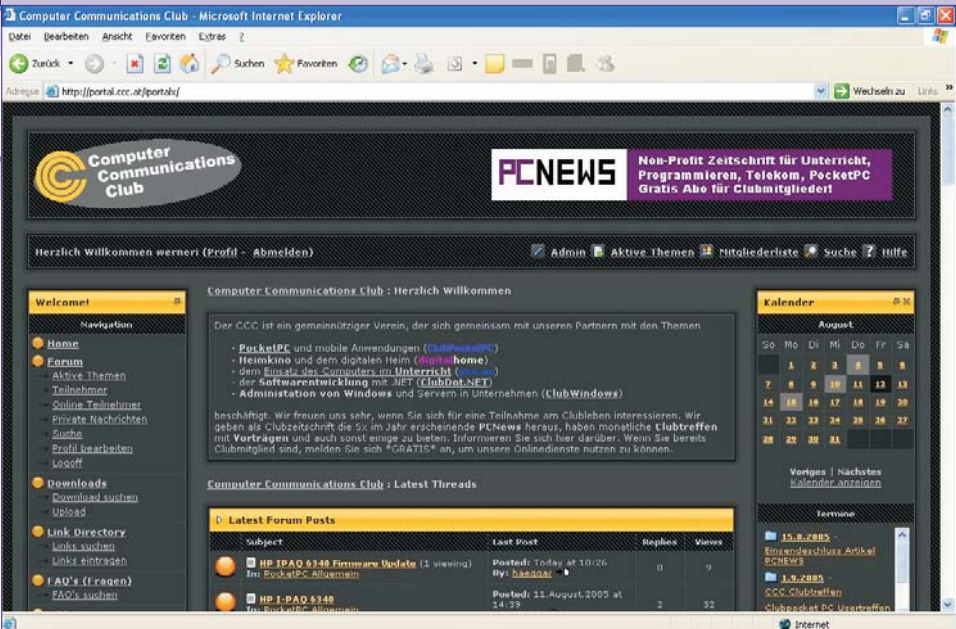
Computer Communications Club - Microsoft Internet Explorer

Datei Bearbeiten Ansicht Favoriten Extras ?

Zurück Suchen Favoriten

Adresse http://portal.ccc.at/portal/ Wechseln zu Links

Computer Communications Club

PCNEWS Non-Profit Zeitschrift für Unterricht, Programmieren, Telekom, PocketPC Gratis Abo für Clubmitglieder!

Herzlich Willkommen werneri (Profil - Abmelden)

Admin Aktive Themen Mitgliederliste Suche Hilfe

Welcome!

Navigation

Home
Forum
Aktive Themen
Teilnehmer
Online Teilnehmer
Private Nachrichten
Suche
Profil bearbeiten
Logoff
Downloads
Download suchen
Upload
Link Directory
Links suchen
Links eintragen
FAQ's (Fragen)
FAQ's suchen

Computer Communications Club : Herzlich Willkommen

Der CCC ist ein gemeinnütziger Verein, der sich gemeinsam mit unseren Partnern mit den Themen

- PocketPC und mobile Anwendungen (ClubPocketPC)
- Heimkino und dem digitalen Heim (digitalhome)
- dem Einsatz des Computers im Unterricht (ccc.at)
- der Softwarentwicklung mit .NET (ClubDot.NET)
- Administation von Windows und Servern in Unternehmen (ClubWindows)

beschäftigt. Wir freuen uns sehr, wenn Sie sich für eine Teilnahme am Clubleben interessieren. Wir geben als Clubzeitschrift die 5x im Jahr erscheinende PCNews heraus, haben monatliche Clubtreffen mit Vorträgen und auch sonst einige zu bieten. Informieren Sie sich hier darüber. Wenn Sie bereits Clubmitglied sind, melden Sie sich *GRATIS* an, um unsere Onlinedienste nutzen zu können.

Computer Communications Club : Latest Threads

Latest Forum Posts

| Subject | Last Post | Replies | Views |
|---|---|---|---|
| HP IPAQ 6340 Firmware Update (1 viewing) In: PocketPC Allgemein | Posted: Today at 10:26 By: haeggar | 0 | 9 |
| HP I-PAQ 6340 In: PocketPC Allgemein | Posted: 11.August.2005 at 14:39 | 2 | 32 |

Kalender

August

| So | Mo | Di | Mi | Do | Fr | Sa |
|---|---|---|---|---|---|---|
| | 1 | 2 | 3 | 4 | 5 | 6 |
| 7 | 8 | 9 | 10 | 11 | 12 | 13 |
| 14 | 15 | 16 | 17 | 18 | 19 | 20 |
| 21 | 22 | 23 | 24 | 25 | 26 | 27 |
| 28 | 29 | 30 | 31 | | | |

Voriges | Nächstes
Kalender anzeigen

Termine

15.8.2005 - Einsendeschluss Artikel PCNEWS
1.9.2005 - CCC Clubtreffen
Clubpocket PC Usertreffen

Internet